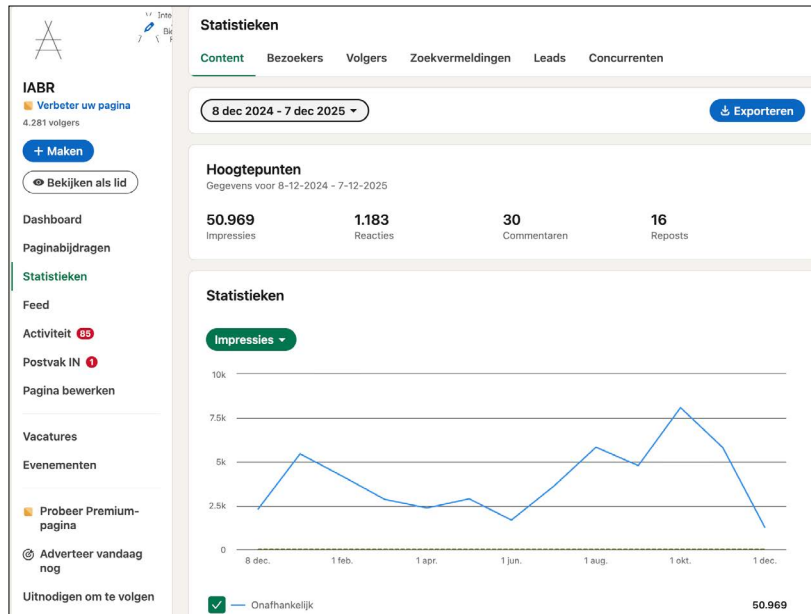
IABR
Verbeter uw pagina
4.281 volgers

+ Maken
Bekijken als lid

Dashboard
Paginabijdragen
Statistieken
Feed
Activiteit 85
Postvak IN 1
Pagina bewerken

Vacatures
Evenementen

Probeer Premium-pagina
Adverteer vandaag nog
Uitnodigen om te volgen

Statistieken
Content Bezoekers Volgers Zoekvermeldingen Leads Concurrenten

8 dec 2024 - 7 dec 2025
Exporteren

Hoogtepunten
Gegevens voor 8-12-2024 - 7-12-2025

| 50.969 | 1.183 | 30 | 16 |
|---|---|---|---|
| Impressies | Reacties | Commentaren | Reposts |

Statistieken
Impressies

10k
7.5k
5k
2.5k
0
8 dec. 1 feb. 1 apr. 1 jun. 1 aug. 1 okt. 1 dec.

Onafhankelijk 50.969